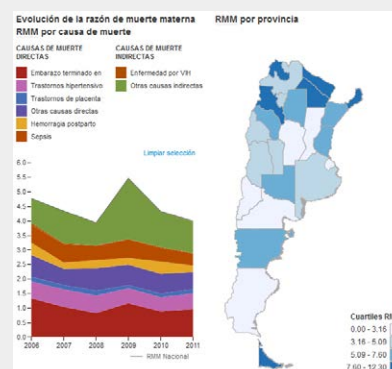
Evolución de la razón de muerte materna
RMM por causa de muerte

RMM por provincia

CAUSAS DE MUERTE DIRECTAS
Embarazo terminado en
Trastornos hipertensivo
Trastornos de placenta
Otras causas directas
Hemorragia postparto
Sepsis

CAUSAS DE MUERTE INDIRECTAS
Enfermedad por VIH
Otras causas indirectas

Limpiar selección

6.0
5.5
5.0
4.5
4.0
3.5
3.0
2.5
2.0
1.5
1.0
0.5
0.0

2006 2007 2008 2009 2010 2011

RMM Nacional

Cuartiles R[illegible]
0.00 - 3.16
3.16 - 5.09
5.09 - 7.60
7.60 - 12.30